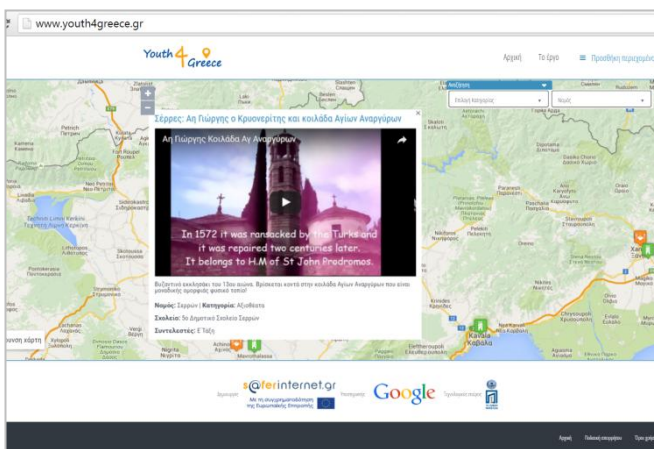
www.youth4greece.gr

Youth 4 Greece

Αρχική Το έργο Προσθήκη περιεχομένου

Αναζήτηση
Επιλογή Κατηγορίας
Νομός

+
−

Σέρρες: Αη Γιώργης ο Κρυονερίτης και κοιλάδα Αγίων Αναργύρων

Αη Γιώργης Κοιλάδα Αγ Αναργύρων

In 1572 it was ransacked by the Turks and it was repaired two centuries later. It belongs to H.M of St John Prodromos.

Βυζαντινό εκκλησάκι του 13ου αιώνα. Βρίσκεται κοντά στην κοιλάδα Αγίων Αναργύρων που είναι μοναδικής ομορφιάς φυσικό τοπίο!

Νομός: Σερρών | Κατηγορία: Αξιοθέατα
Σχολείο: 5ο Δημοτικό Σχολείο Σερρών
Συντελεστές: Ε Τάξη

Kavala
Καβάλα

s@ferinternet.gr
Με τη συγχρηματοδότηση της Ευρωπαϊκής Επιτροπής

Google

Αρχική Πολιτική απορρήτου Προς χρήστες